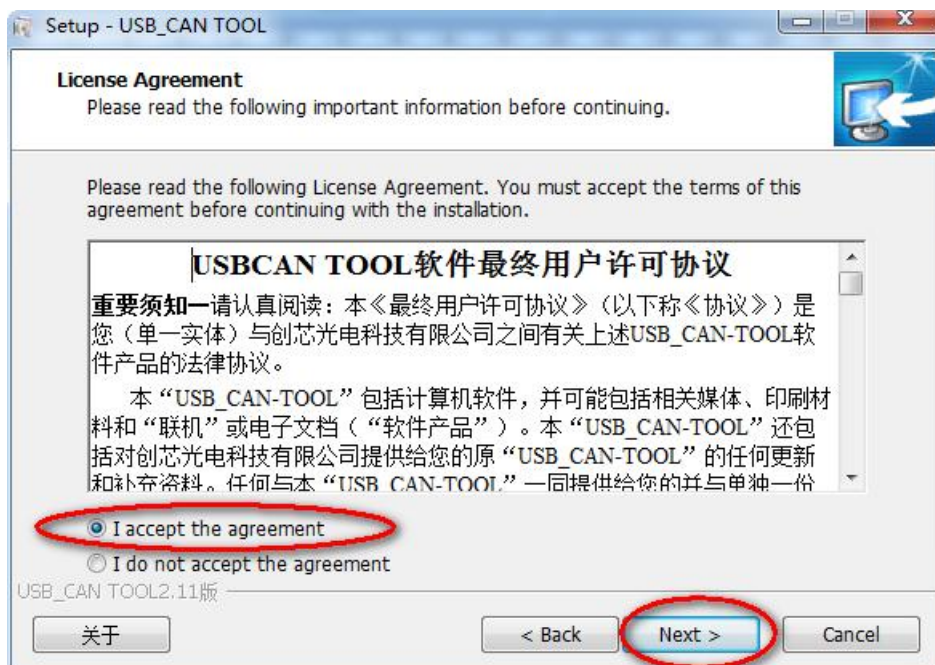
Setup - USB_CAN TOOL

License Agreement
Please read the following important information before continuing.

Please read the following License Agreement. You must accept the terms of this agreement before continuing with the installation.

USBCAN TOOL软件最终用户许可协议

重要须知一请认真阅读：本《最终用户许可协议》（以下称《协议》）是您（单一实体）与创芯光电科技有限公司之间有关上述USB_CAN-TOOL软件产品的法律协议。

本“USB_CAN-TOOL”包括计算机软件，并可能包括相关媒体、印刷材料和“联机”或电子文档（“软件产品”）。本“USB_CAN-TOOL”还包括对创芯光电科技有限公司提供给您的原“USB_CAN-TOOL”的任何更新和补充资料。任何与本“USB_CAN-TOOL”一同提供给您的并与单独一份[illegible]

I accept the agreement
I do not accept the agreement

USB_CAN TOOL2.11版

关于
< Back
Next >
Cancel